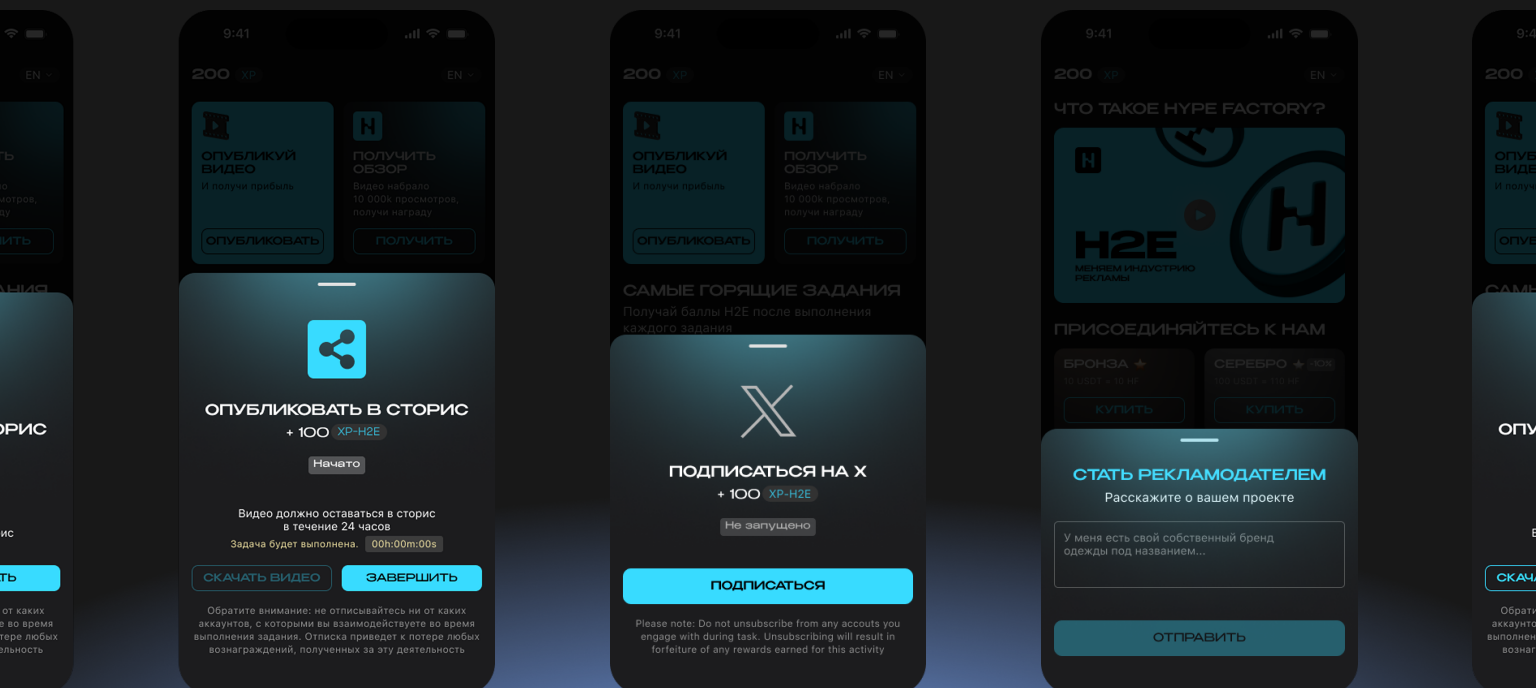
EN
ТИЧИТЬ
ОРИС
ис
ИТЬ
от каких
е во время
тере любых
ельность

9:41
200 XP
EN
ОПУБЛИКУЙ ВИДЕО
И получи прибыль
ОПУБЛИКОВАТЬ
ПОЛУЧИТЬ ОБЗОР
Видео набрало 10 000k просмотров, получи награду
ПОЛУЧИТЬ

ОПУБЛИКОВАТЬ В СТОРИС
+ 100 XP-H2E
Начато
Видео должно оставаться в сторис в течение 24 часов
Задача будет выполнена. 00h:00m:00s
СКАЧАТЬ ВИДЕО
ЗАВЕРШИТЬ
Обратите внимание: не отписывайтесь ни от каких аккаунтов, с которыми вы взаимодействуете во время выполнения задания. Отписка приведет к потере любых вознаграждений, полученных за эту деятельность

9:41
200 XP
EN
ОПУБЛИКУЙ ВИДЕО
И получи прибыль
ОПУБЛИКОВАТЬ
ПОЛУЧИТЬ ОБЗОР
Видео набрало 10 000k просмотров, получи награду
ПОЛУЧИТЬ
САМЫЕ ГОРЯЩИЕ ЗАДАНИЯ
Получай баллы H2E после выполнения каждого задания

ПОДПИСАТЬСЯ НА X
+ 100 XP-H2E
Не запущено
ПОДПИСАТЬСЯ
Please note: Do not unsubscribe from any accouts you engage with during task. Unsubscribing will result in forfeiture of any rewards earned for this activity

9:41
200 XP
EN
ЧТО ТАКОЕ HYPE FACTORY?
H2E
МЕНЯЕМ ИНДУСТРИЮ РЕКЛАМЫ
ПРИСОЕДИНЯЙТЕСЬ К НАМ
БРОНЗА
10 USDT = 10 HF
КУПИТЬ
СЕРЕБРО -10%
10 USDT = 10 HF
КУПИТЬ

СТАТЬ РЕКЛАМОДАТЕЛЕМ
Расскажите о вашем проекте
У меня есть свой собственный бренд одежды под названием...
ОТПРАВИТЬ

200
ОПУ
ВИД
ОПУ
САМ
ОПУ
В
СКАЧ
Обрати
аккаунт
выполне
возна